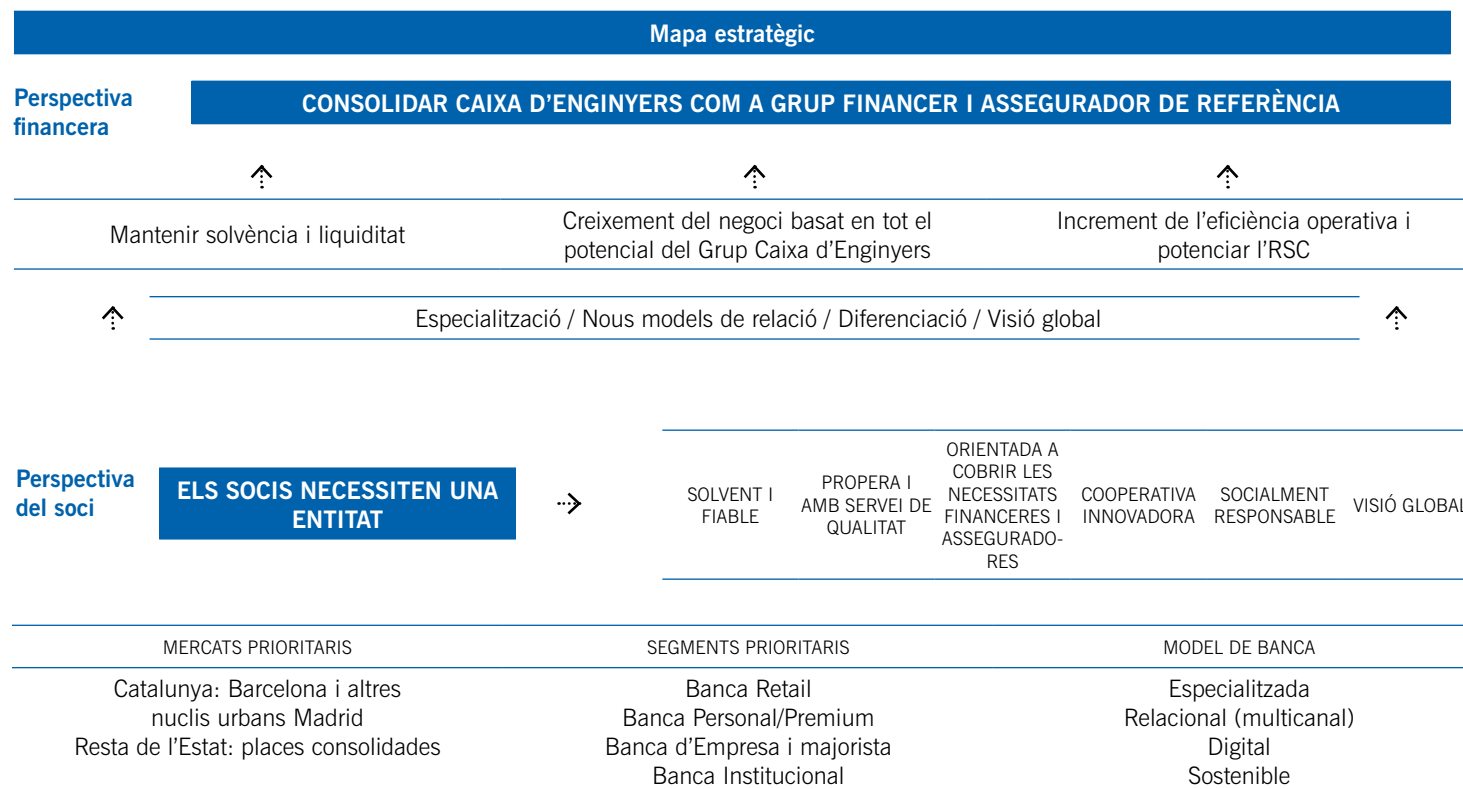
Mapa estratègic

Perspectiva financera

CONSOLIDAR CAIXA D'ENGINYERS COM A GRUP FINANCER I ASSEGURADOR DE REFERÈNCIA

Mantenir solvència i liquiditat

Creixement del negoci basat en tot el potencial del Grup Caixa d'Enginyers

Increment de l'eficiència operativa i potenciar l'RSC

Especialització / Nous models de relació / Diferenciació / Visió global

Perspectiva del soci

ELS SOCIS NECESSITEN UNA ENTITAT

SOLVENT I FIABLE

PROPERA I AMB SERVEI DE QUALITAT

ORIENTADA A COBRIR LES NECESSITATS FINANCERES I ASSEGURADORES

COOPERATIVA INNOVADORA

SOCIALMENT RESPONSABLE

VISIÓ GLOBAL

MERCATS PRIORITARIS

Catalunya: Barcelona i altres nuclis urbans Madrid
Resta de l'Estat: places consolidades

SEGMENTS PRIORITARIS

Banca Retail
Banca Personal/Premium
Banca d'Empresa i majorista
Banca Institucional

MODEL DE BANCA

Especialitzada
Relacional (multicanal)
Digital
Sostenible